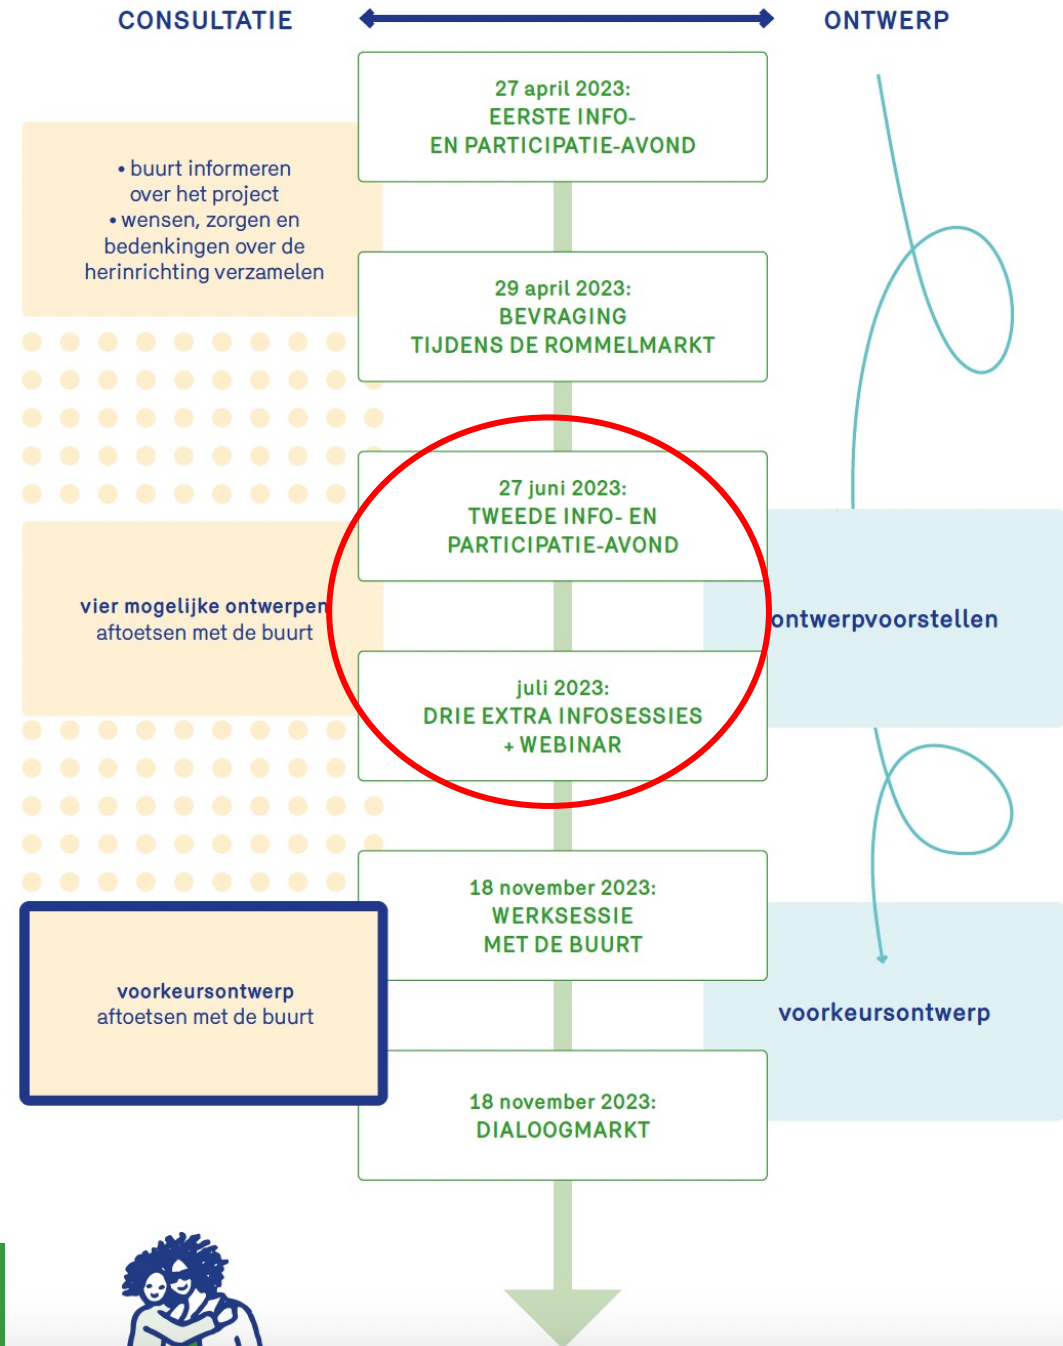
CONSULTATIE

ONTWERP

27 april 2023:
EERSTE INFO-
EN PARTICIPATIE-AVOND

• buurt informeren over het project
• wensen, zorgen en bedenkingen over de herinrichting verzamelen

29 april 2023:
BEVRAGING
TIJDENS DE ROMMELMARKT

27 juni 2023:
TWEEDE INFO- EN
PARTICIPATIE-AVOND

vier mogelijke ontwerpen aftoetsen met de buurt

ontwerpvoorstellen

juli 2023:
DRIE EXTRA INFOSESSIES
+ WEBINAR

18 november 2023:
WERKSESSIE
MET DE BUURT

voorkeursontwerp aftoetsen met de buurt

voorkeursontwerp

18 november 2023:
DIALOOGMARKT